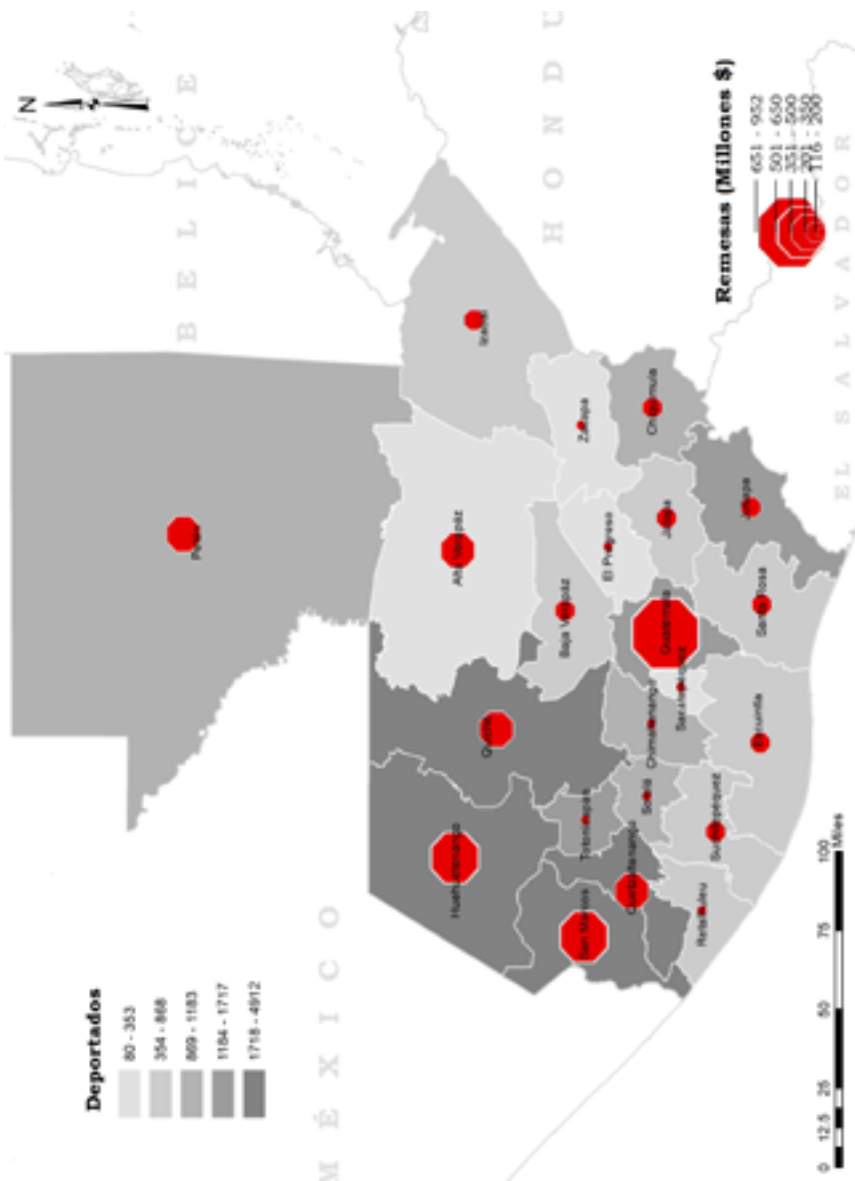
N

BELICE

HONDURAS

EL SALVADOR

MÉXICO

Remesas (Millones $)
651 - 952
501 - 650
351 - 500
201 - 350
116 - 200

Deportados
80 - 353
354 - 868
869 - 1183
1184 - 1717
1718 - 4912

Petén
Izabal
Alta Verapaz
Zacapa
Chiquimula
El Progreso
Jalapa
Jutiapa
Baja Verapaz
Guatemala
Santa Rosa
Sacatepéquez
Escuintla
Quiché
Chimaltenango
Huehuetenango
Totonicapán
Sololá
Quetzaltenango
Suchitepéquez
San Marcos
Retalhuleu

0 12.5 25 50 75 100 Miles